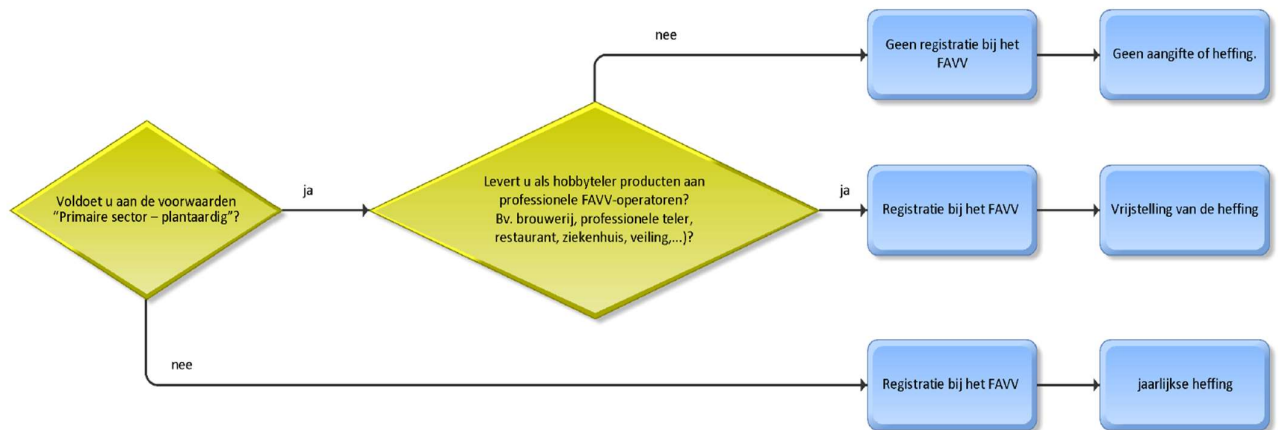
Voldoet u aan de voorwaarden "Primaire sector – plantaardig"?

ja

Levert u als hobbyteler producten aan professionele FAVV-operatoren? Bv. brouwerij, professionele teler, restaurant, ziekenhuis, veiling,...)?

nee

Geen registratie bij het FAVV

Geen aangifte of heffing.

ja

Registratie bij het FAVV

Vrijstelling van de heffing

nee

Registratie bij het FAVV

jaarlijkse heffing